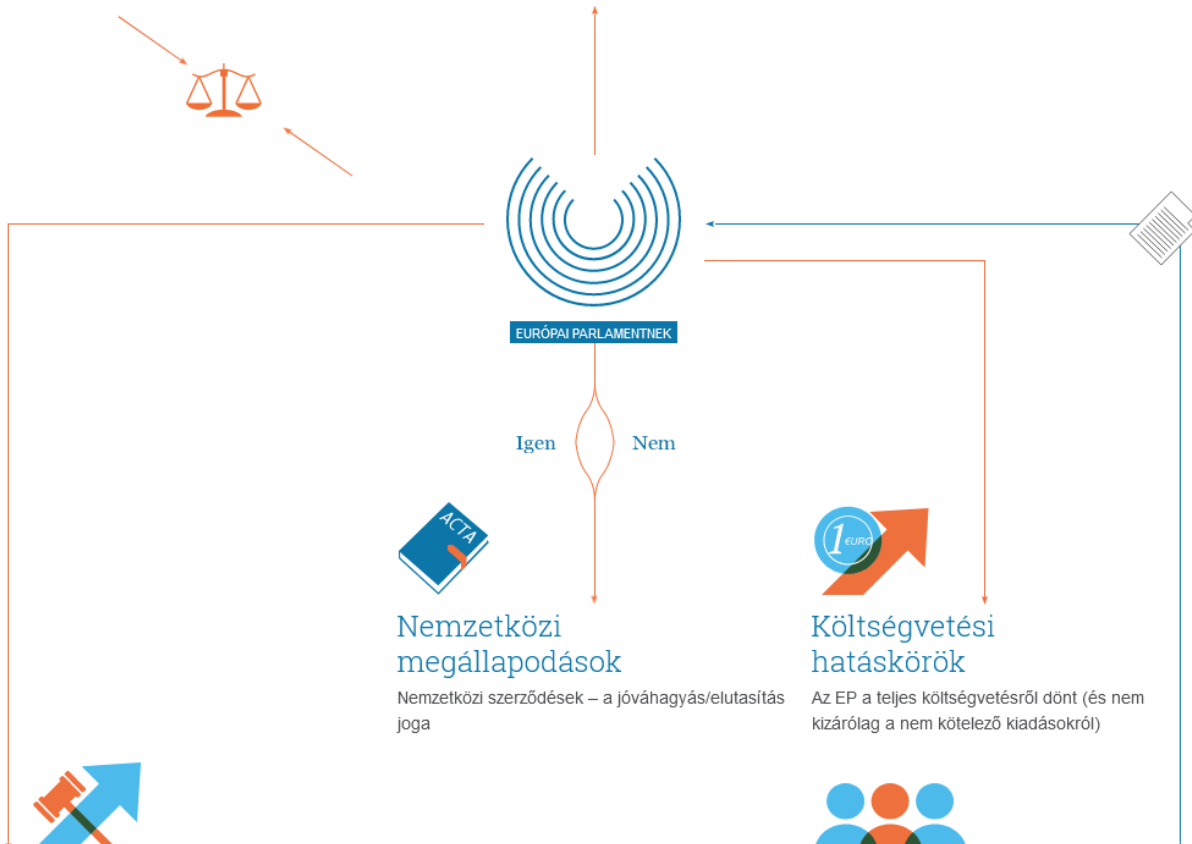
EURÓPAI PARLAMENTNEK

Igen

Nem

ACTA

Nemzetközi megállapodások

Nemzetközi szerződések – a jóváhagyás/elutasítás joga

1 €URO

Költségvetési hatáskörök

Az EP a teljes költségvetésről dönt (és nem kizárólag a nem kötelező kiadásokról)